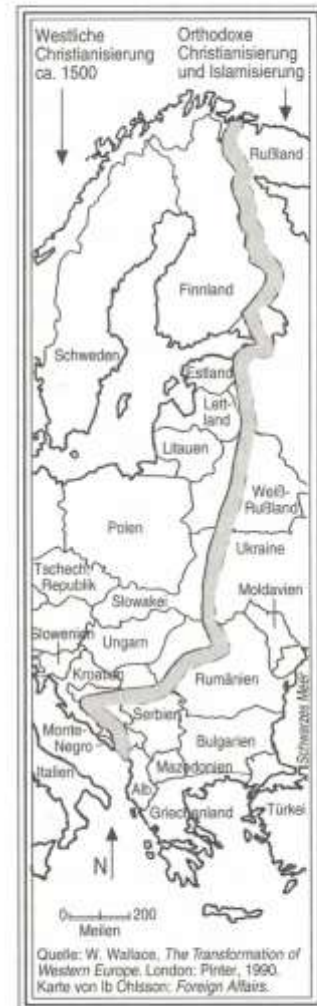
Westliche Christianisierung ca. 1500

Orthodoxe Christianisierung und Islamisierung

Rußland

Finnland

Schweden

Estland

Lettland

Litauen

Weiß-Rußland

Polen

Ukraine

Tschech. Republik

Slowakei

Moldavien

Slowenien

Ungarn

Kroatien

Rumänien

Serbien

Monte-Negro

Bulgarien

Italien

Mazedonien

Alb.

Griechenland

Türkei

Schwarzes Meer

N

0 200
Meilen

Quelle: W. Wallace, The Transformation of Western Europe. London: Pinter, 1990. Karte von Ib Ohlsson: Foreign Affairs.